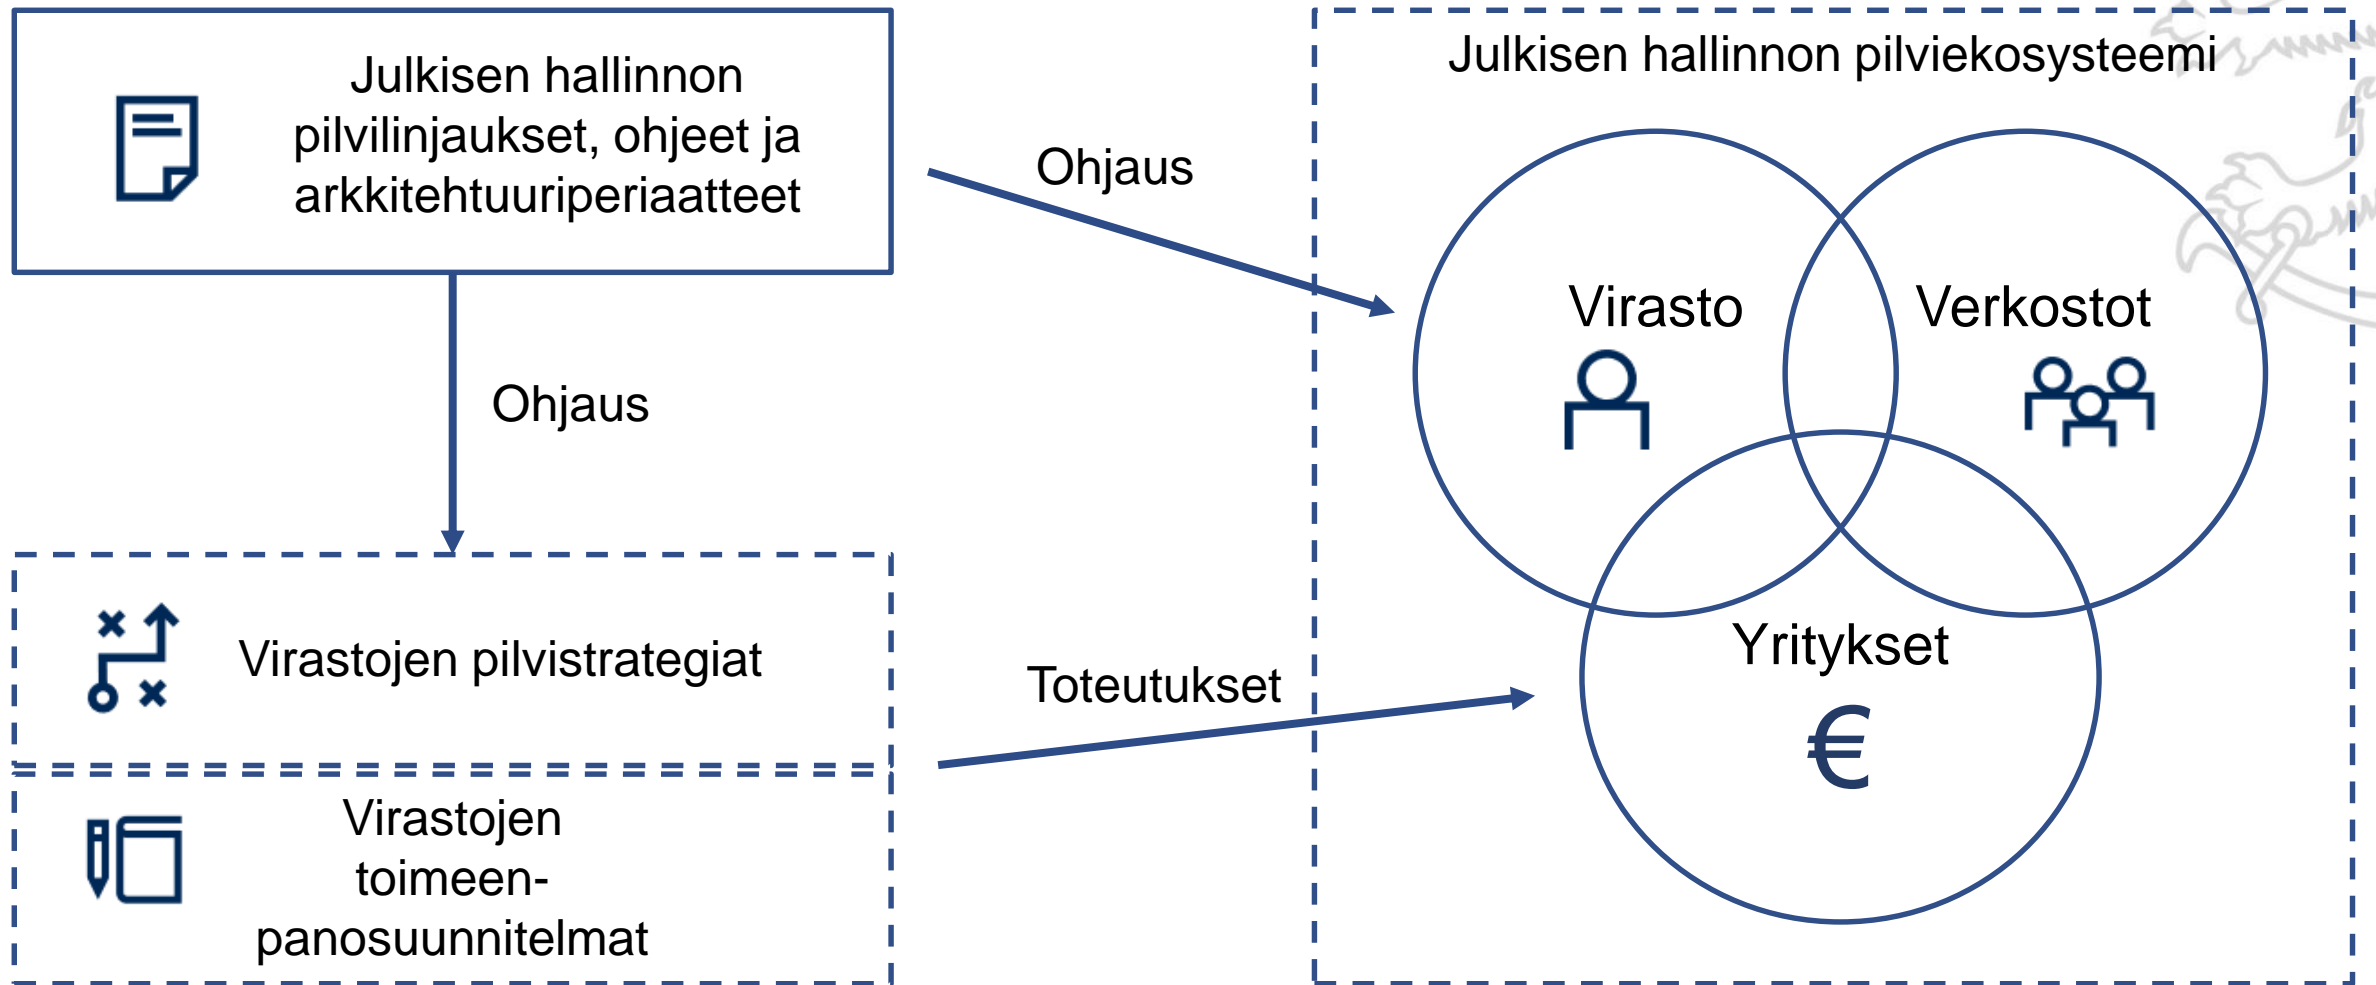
Julkisen hallinnon pilvilinjaukset, ohjeet ja arkkitehtuuriperiaatteet

Ohjaus

Ohjaus

Virastojen pilvistrategiat

Virastojen toimeenpanosuunnitelmat

Toteutukset

Julkisen hallinnon pilviekosysteemi

Virasto

Verkostot

Yritykset

€